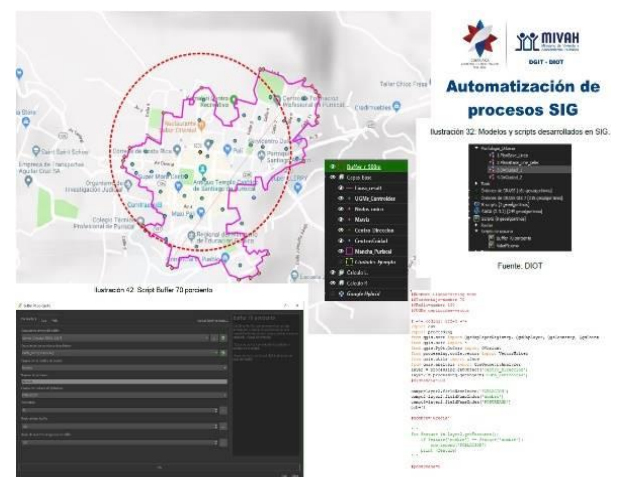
MIVAH
DGIT - DIOT

Automatización de procesos SIG

Ilustración 32: Modelos y scripts desarrollados en SIG.

Fuente: DIOT

Ilustración 42. Script Buffer 70 porciento

Buffer + 300m
Capas base
UGVs_Centroides
Nodos_cerca
Mancha
Centro_Urbano
Centralidad
Mancha_Parcial
Cantón de Aserrí
Catastro
Google Hybrid

Buffer 70 porciento

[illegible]